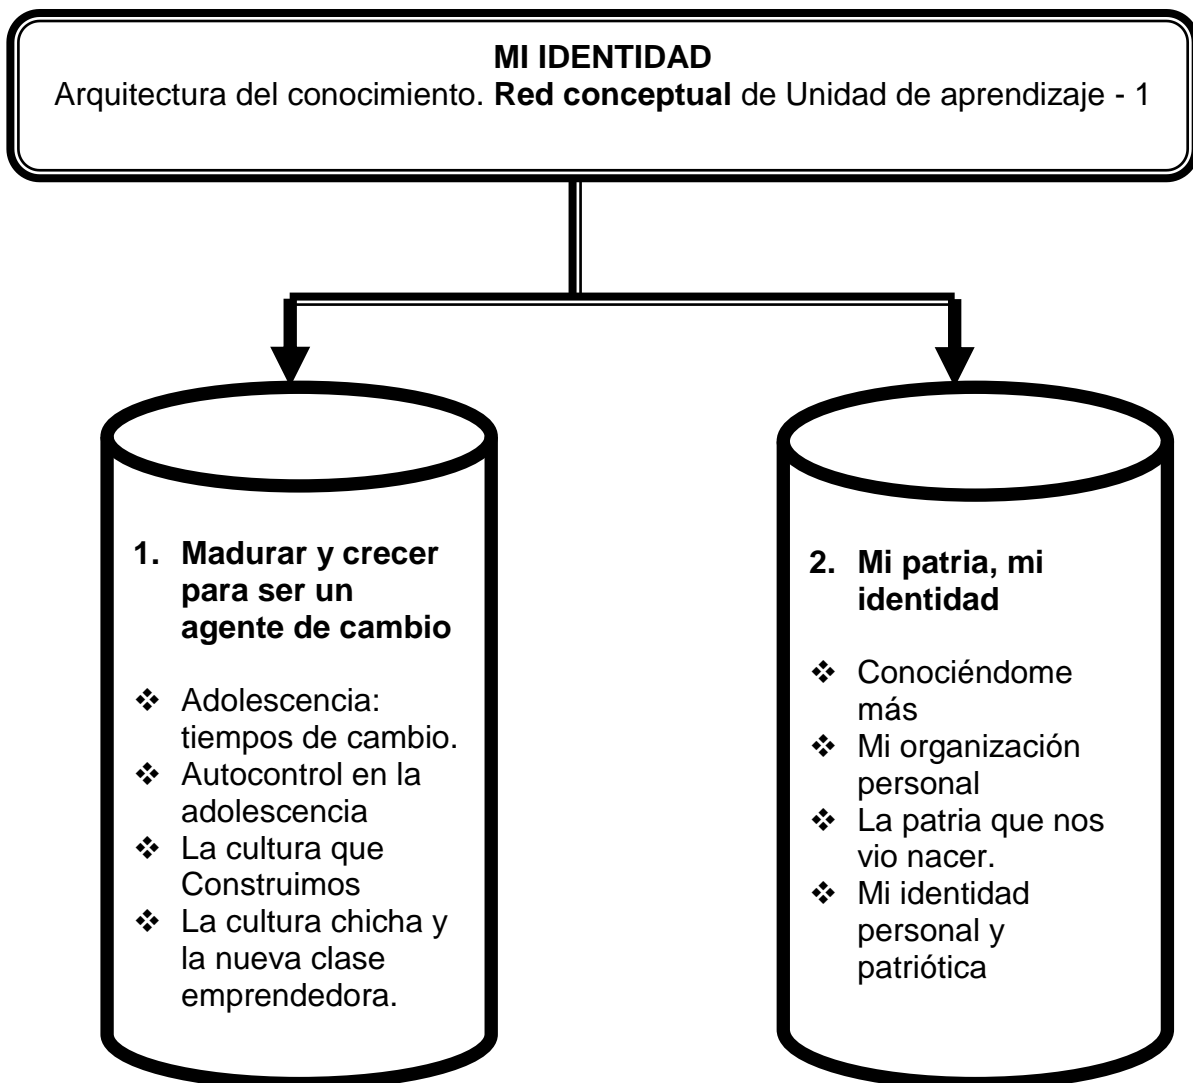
**MI IDENTIDAD**
Arquitectura del conocimiento. **Red conceptual** de Unidad de aprendizaje - 1

1. **Madurar y crecer para ser un agente de cambio**

❖ Adolescencia: tiempos de cambio.
❖ Autocontrol en la adolescencia
❖ La cultura que Construimos
❖ La cultura chicha y la nueva clase emprendedora.

2. **Mi patria, mi identidad**

❖ Conociéndome más
❖ Mi organización personal
❖ La patria que nos vio nacer.
❖ Mi identidad personal y patriótica